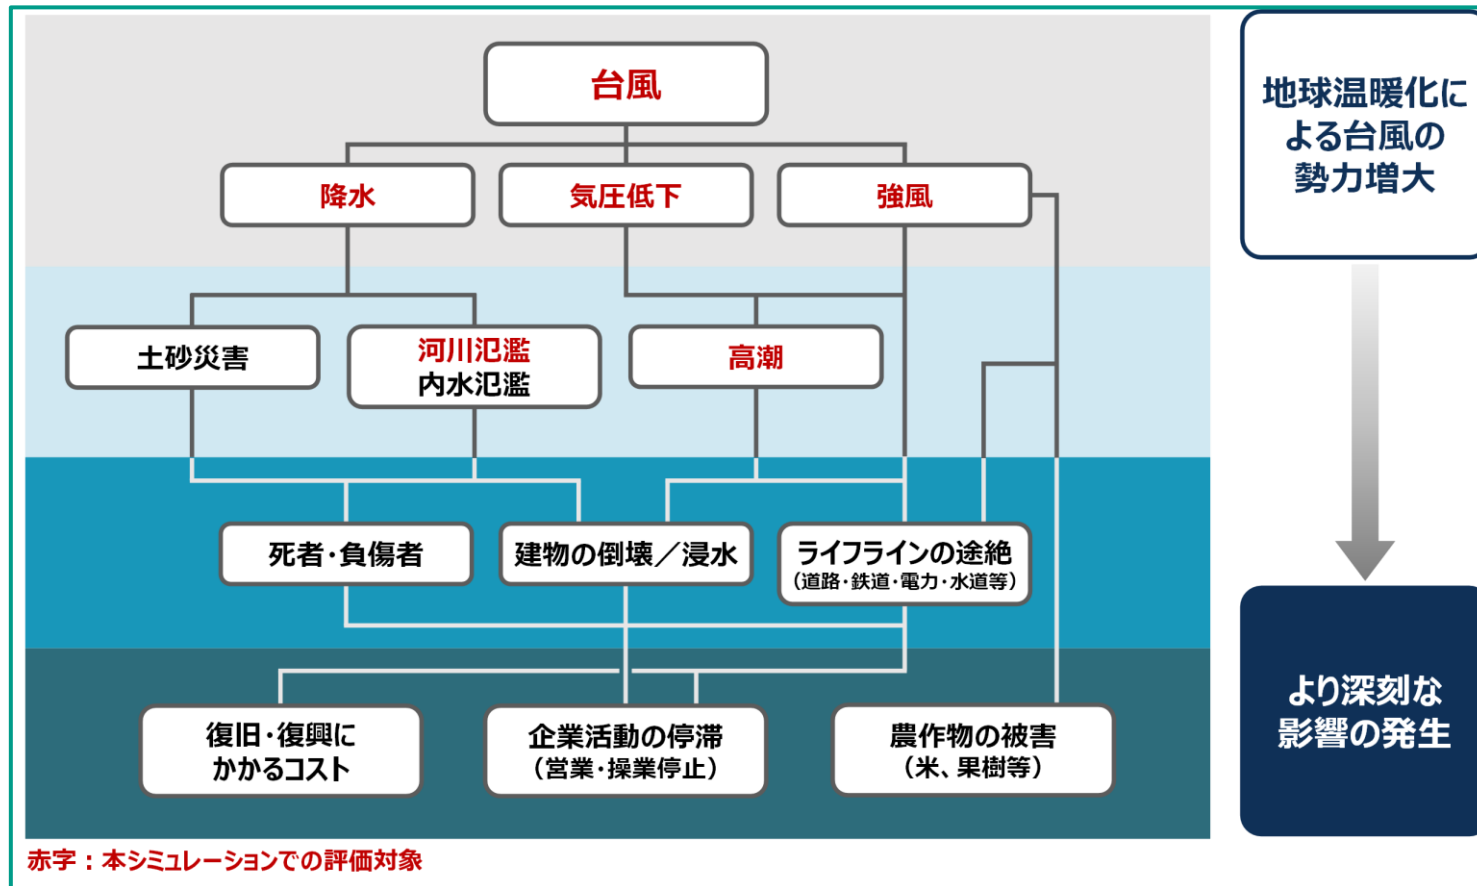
台風

降水
気圧低下
強風

土砂災害
河川氾濫
内水氾濫
高潮

死者・負傷者
建物の倒壊／浸水
ライフラインの途絶
（道路・鉄道・電力・水道等）

復旧・復興に
かかるコスト
企業活動の停滞
（営業・操業停止）
農作物の被害
（米、果樹等）

地球温暖化による台風の勢力増大

より深刻な影響の発生

赤字：本シミュレーションでの評価対象